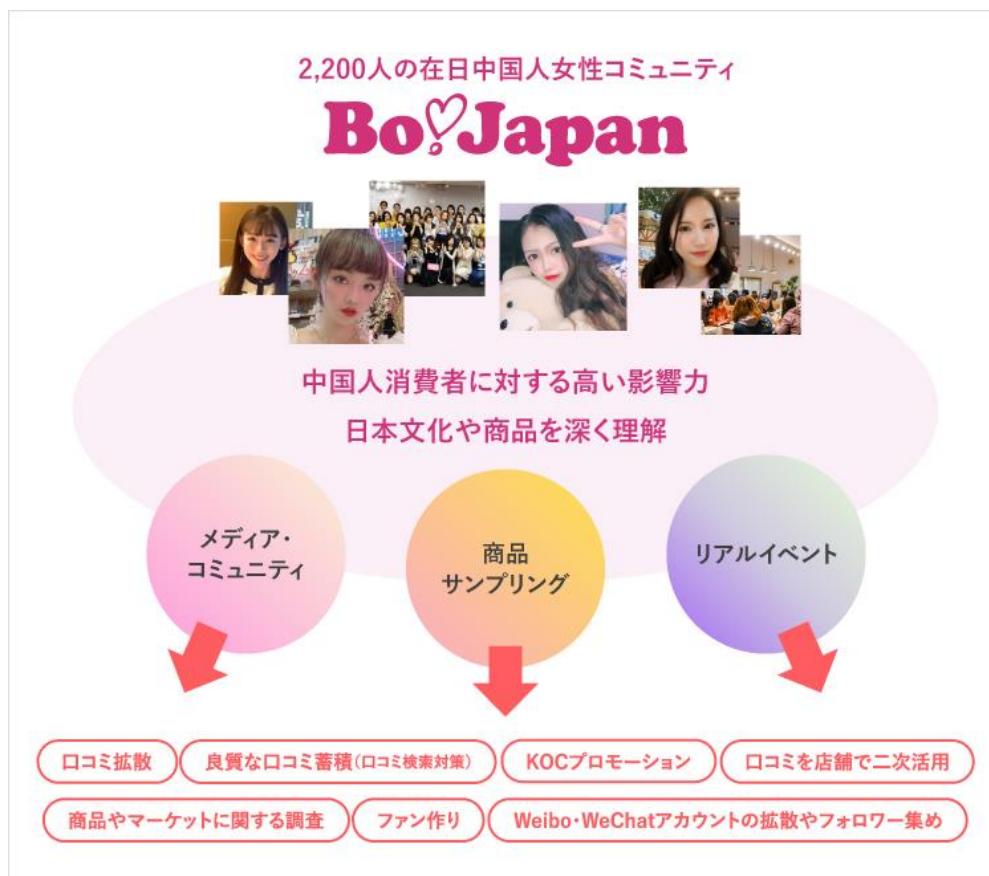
2,200人の在日中国人女性コミュニティ

Bo!Japan

中国人消費者に対する高い影響力
日本文化や商品を深く理解

メディア・コミュニティ

商品サンプリング

リアルイベント

口コミ拡散

良質な口コミ蓄積(口コミ検索対策)

KOCプロモーション

口コミを店舗で二次活用

商品やマーケットに関する調査

ファン作り

Weibo・WeChatアカウントの拡散やフォロワー集め